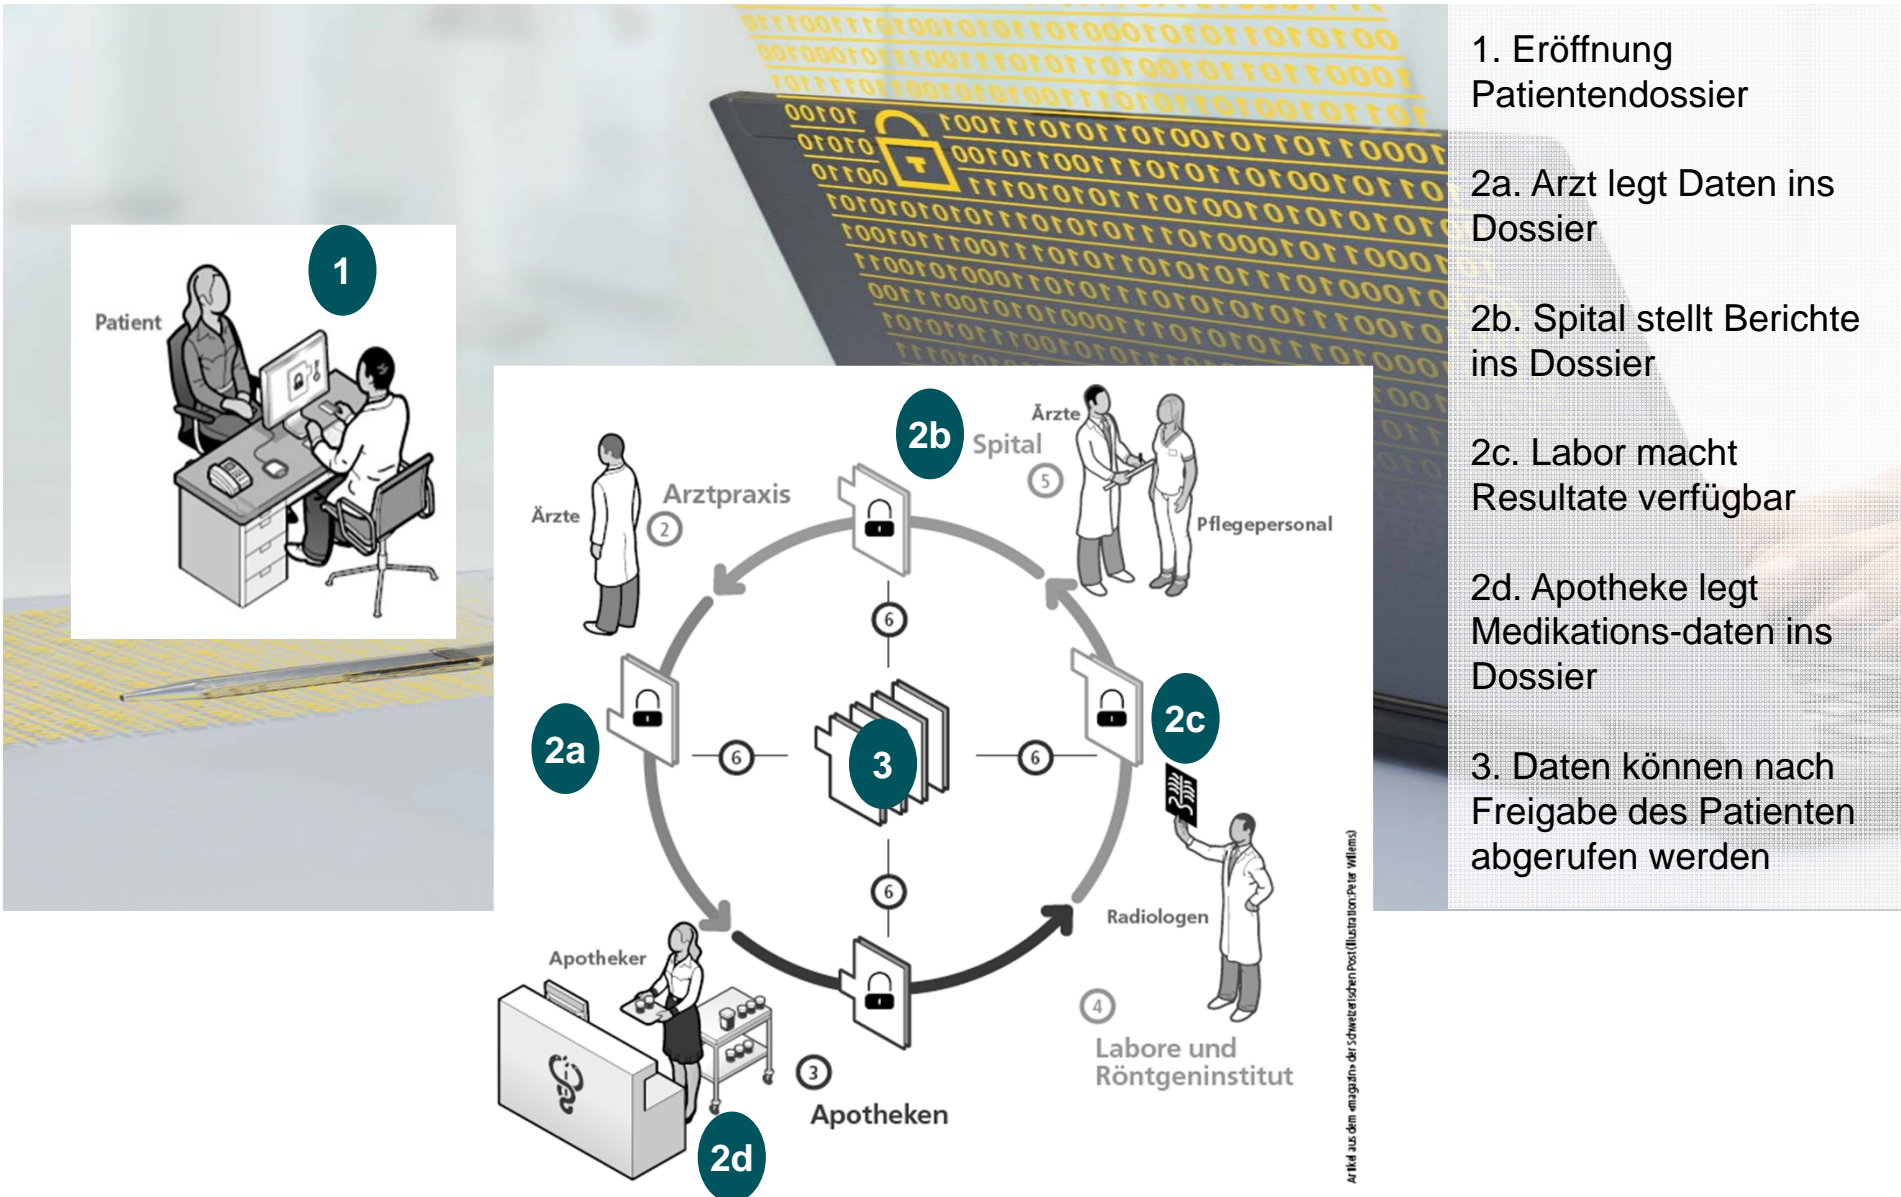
Patient

1

2b Spital

Ärzte

5

Pflegepersonal

Ärzte

Arztpraxis

2

6

2a

6

3

6

2c

6

Radiologen

Apotheker

4

Labore und Röntgeninstitut

3

Apotheken

2d

Artikel aus dem «magazin» der Schweizerischen Post (Illustration: Peter Willems)

1. Eröffnung Patientendossier

2a. Arzt legt Daten ins Dossier

2b. Spital stellt Berichte ins Dossier

2c. Labor macht Resultate verfügbar

2d. Apotheke legt Medikations-daten ins Dossier

3. Daten können nach Freigabe des Patienten abgerufen werden